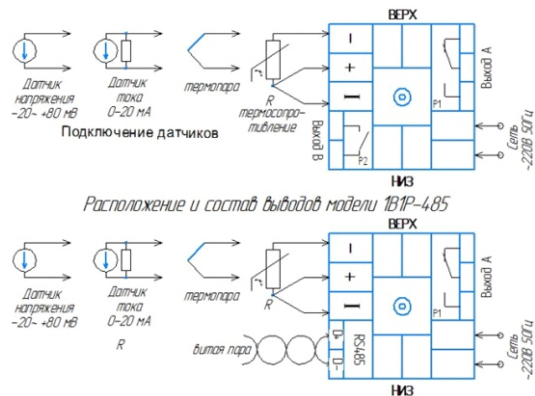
ВЕРХ

Датчик напряжения -20~ +80 мВ

Датчик тока 0-20 мА

термопара

R

термосопротивление

Подключение датчиков

−

+

I

P1

Выход А

Выход В

P2

Сеть ~220В 50Гц

НИЗ

Расположение и состав выводов модели 1В1Р-485

ВЕРХ

Датчик напряжения -20~ +80 мВ

Датчик тока 0-20 мА

термопара

R

R

−

+

I

P1

Выход А

витая пара

D+

D−

RS485

Сеть ~220В 50Гц

НИЗ